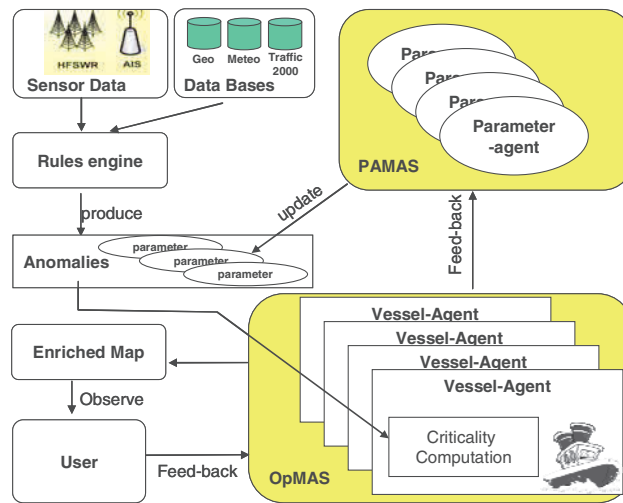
HFSWR

AIS

Sensor Data

Geo

Meteo

Traffic 2000

Data Bases

Para

Para

Para

Parameter -agent

PAMAS

Rules engine

produce

update

Feed-back

Anomalies

parameter

parameter

parameter

Vessel-Agent

Vessel-Agent

Vessel-Agent

Vessel-Agent

Enriched Map

Observe

Criticality Computation

User

Feed-back

OpMAS